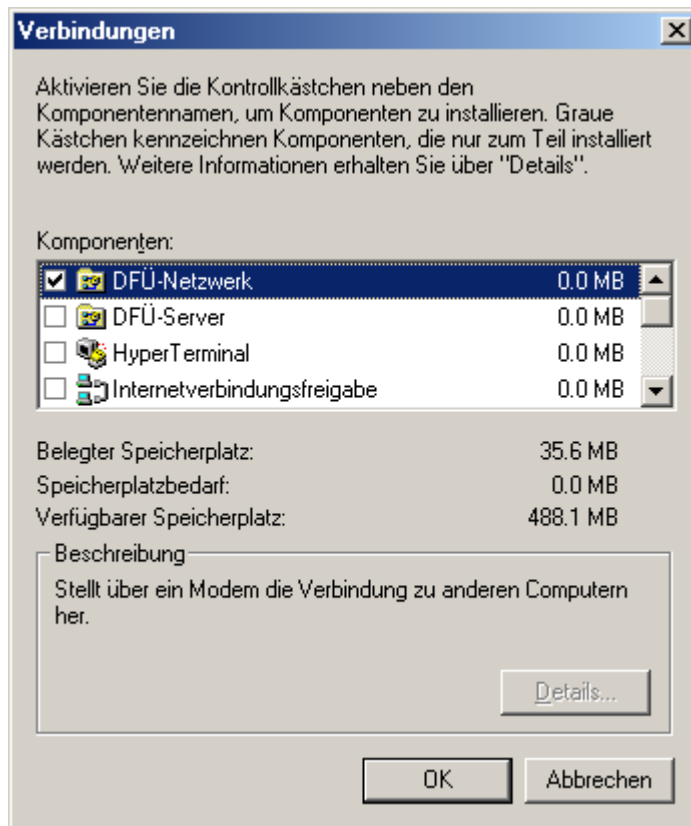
Verbindungen

Aktivieren Sie die Kontrollkästchen neben den Komponentennamen, um Komponenten zu installieren. Graue Kästchen kennzeichnen Komponenten, die nur zum Teil installiert werden. Weitere Informationen erhalten Sie über "Details".

Komponenten:

| | | |
|---|---|---|
| ☑ | DFÜ-Netzwerk | 0.0 MB |
| ☐ | DFÜ-Server | 0.0 MB |
| ☐ | HyperTerminal | 0.0 MB |
| ☐ | Internetverbindungsfreigabe | 0.0 MB |

Belegter Speicherplatz: 35.6 MB
Speicherplatzbedarf: 0.0 MB
Verfügbarer Speicherplatz: 488.1 MB

Beschreibung
Stellt über ein Modem die Verbindung zu anderen Computern her.

Details...

OK
Abbrechen